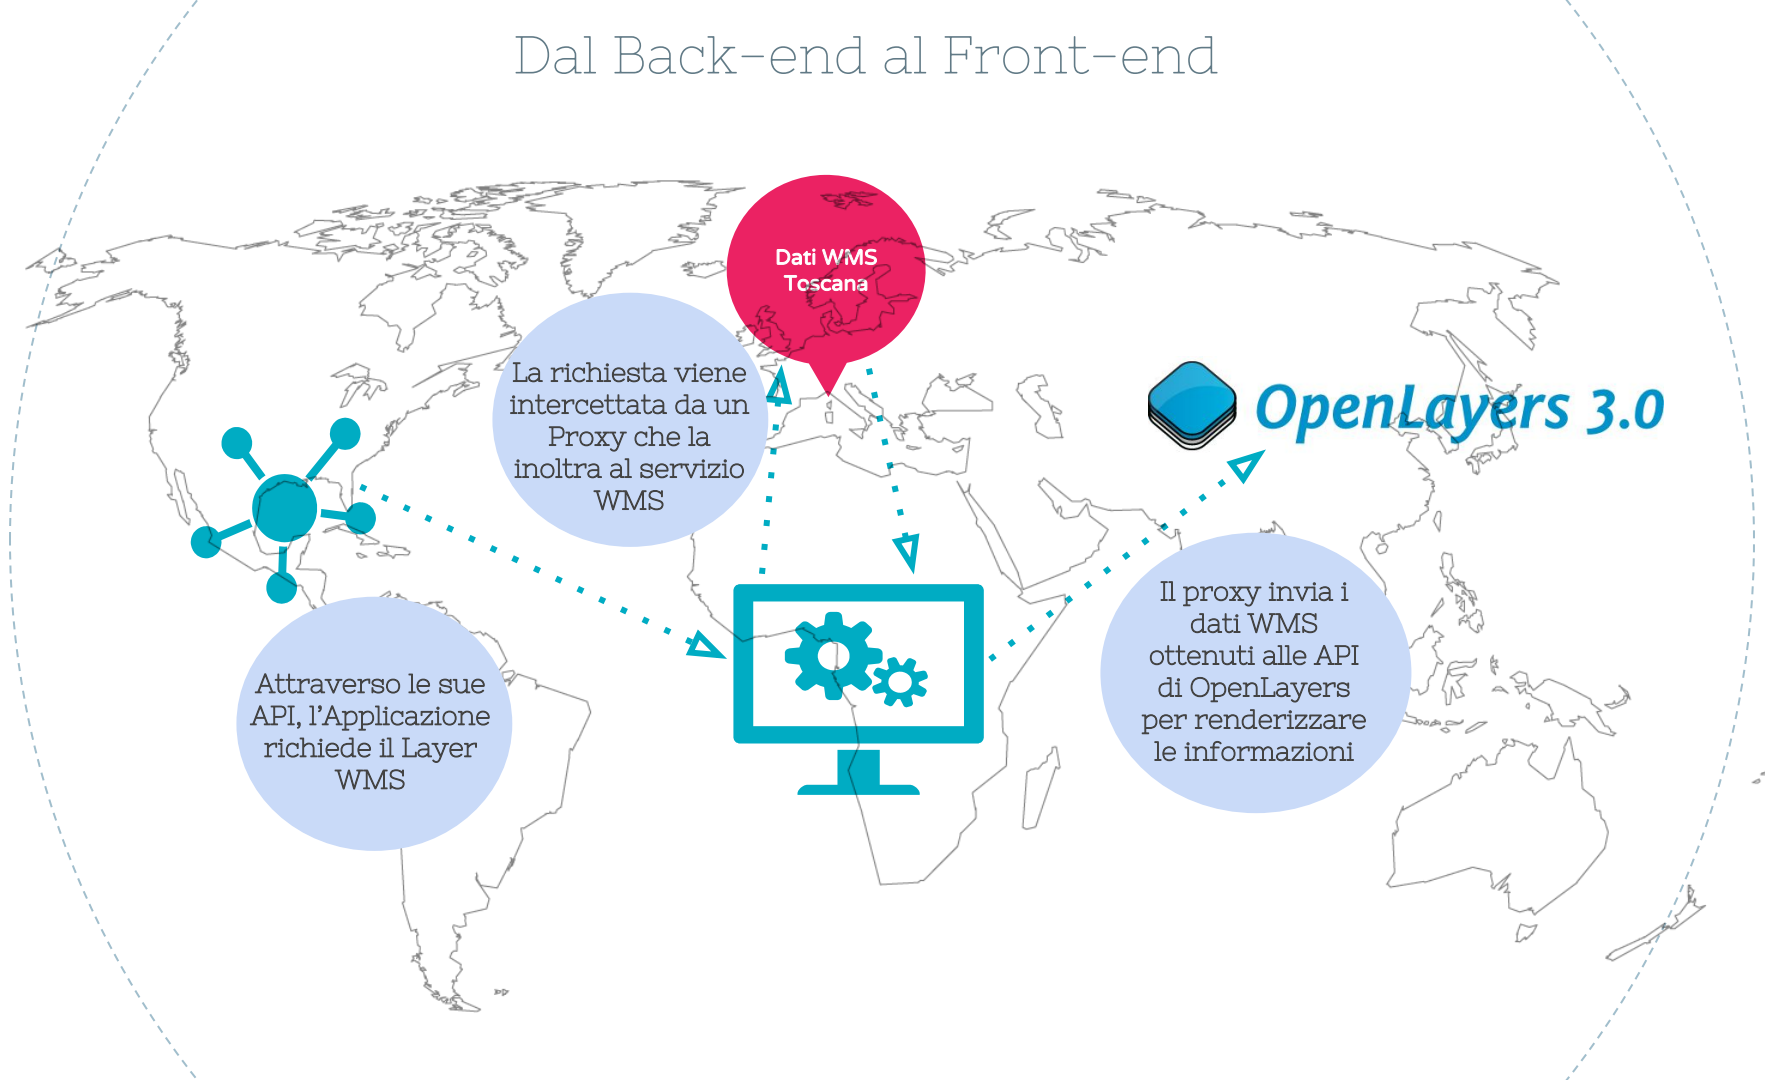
Dal Back-end al Front-end

Dati WMS Toscana

La richiesta viene intercettata da un Proxy che la inoltra al servizio WMS

OpenLayers 3.0

Attraverso le sue API, l'Applicazione richiede il Layer WMS

Il proxy invia i dati WMS ottenuti alle API di OpenLayers per renderizzare le informazioni